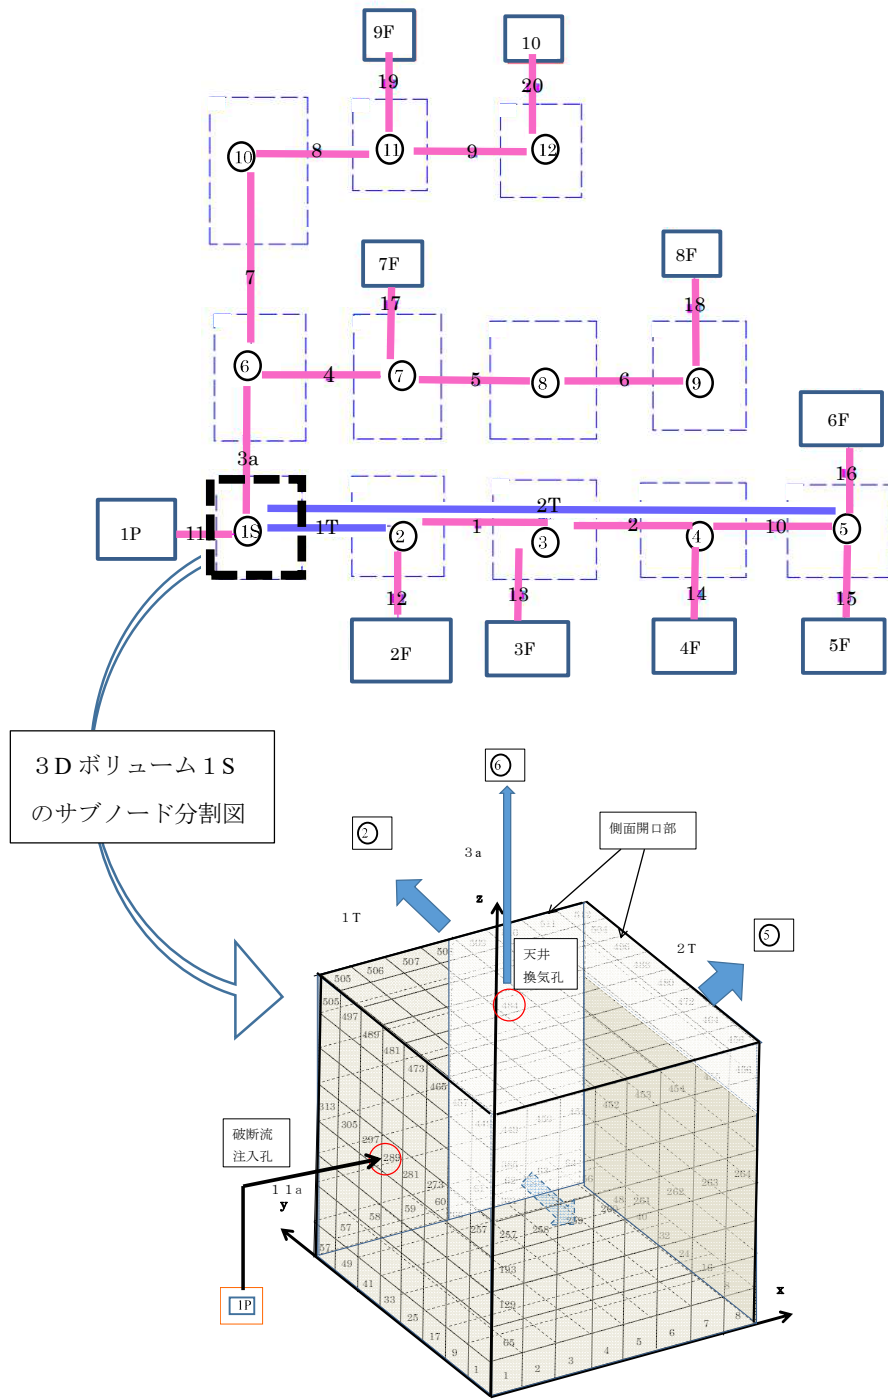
9F
10
19
20
10
8
11
9
12
7F
8F
7
17
18
6
4
7
5
8
6
9
6F
3a
16
2T
1P
11
1S
1T
2
1
3
2
4
10
5
12
13
14
15
2F
3F
4F
5F

３Ｄボリューム１Ｓのサブノード分割図

6
2
側面開口部
３ａ
１Ｔ
z
２Ｔ
5
天井換気孔
破断流注入孔
１１ａ
y
1P
x
505
506
507
497
489
481
473
465
313
305
297
289
281
273
57
58
59
60
49
41
33
25
17
9
1
2
3
4
5
6
7
8
257
258
259
193
129
65
452
453
454
461
262
263
264
472
464
456